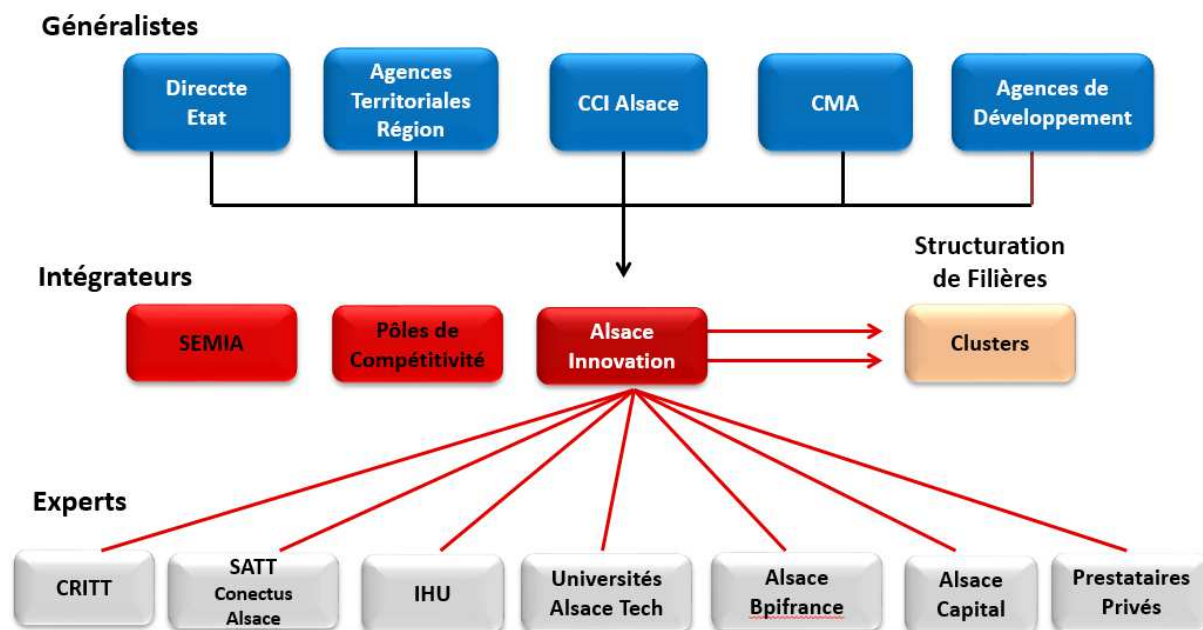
Généralistes

Direccte Etat

Agences Territoriales Région

CCI Alsace

CMA

Agences de Développement

Intégrateurs

Structuration de Filières

SEMIA

Pôles de Compétitivité

Alsace Innovation

Clusters

Experts

CRITT

SATT Conectus Alsace

IHU

Universités Alsace Tech

Alsace Bpifrance

Alsace Capital

Prestataires Privés